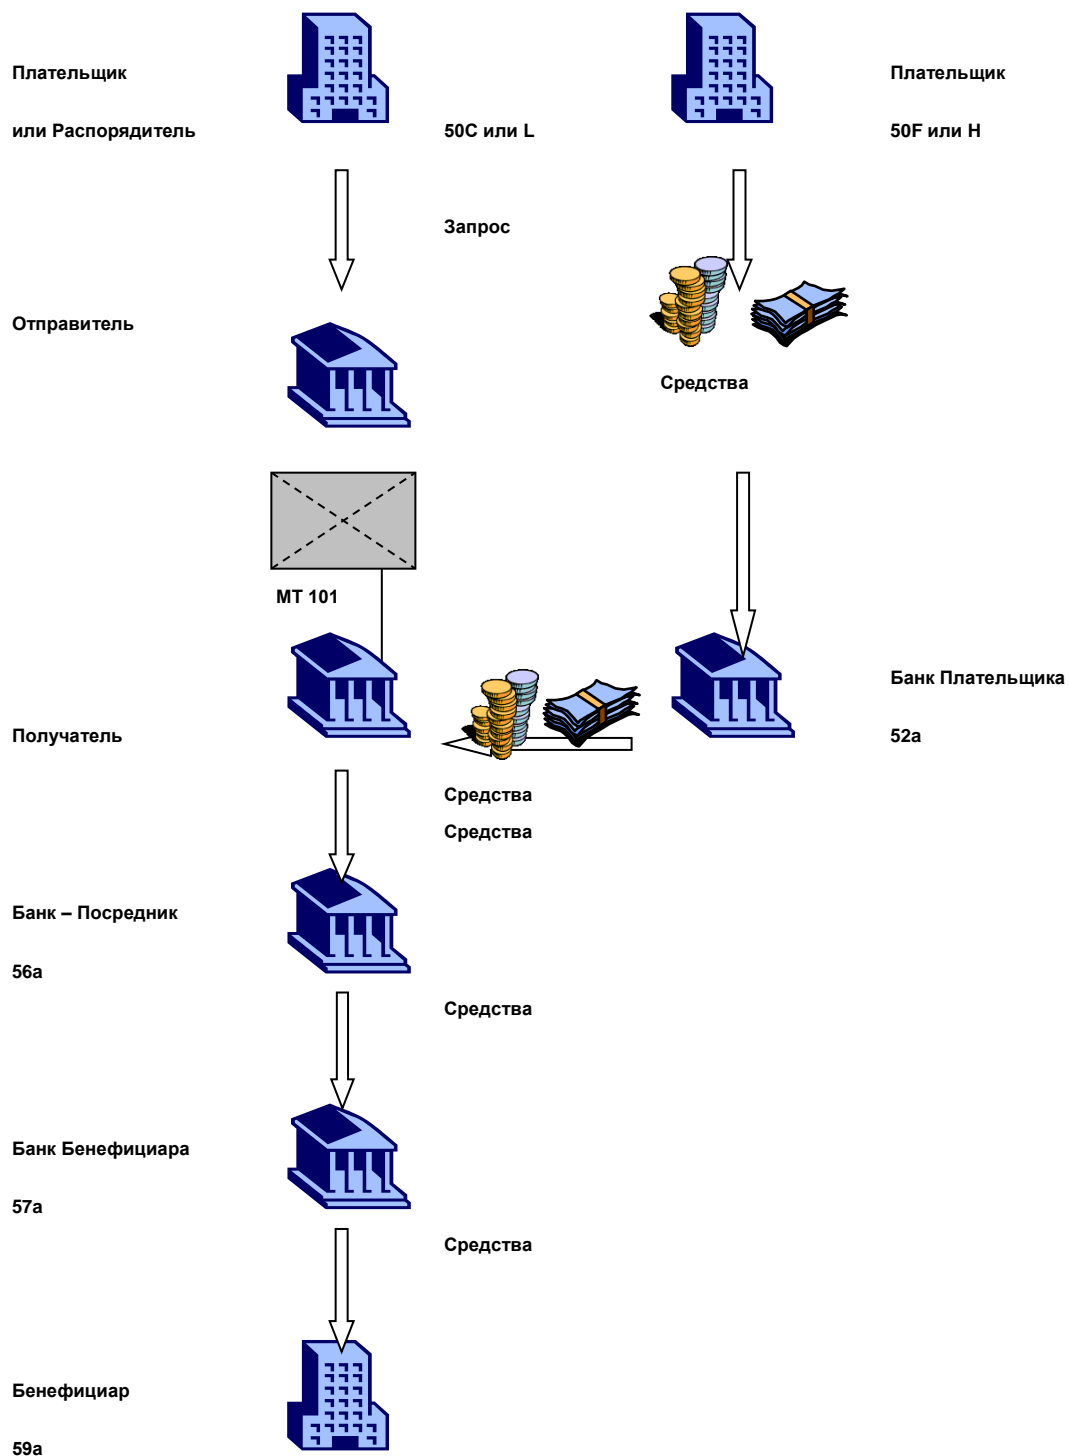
Плательщик

или Распорядитель

50C или L

Плательщик

50F или H

Запрос

Отправитель

Средства

MT 101

Банк Плательщика

52a

Получатель

Средства

Средства

Банк – Посредник

56a

Средства

Банк Бенефициара

57a

Средства

Бенефициар

59a